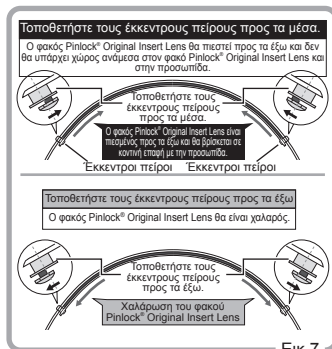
Τοποθετήστε τους έκκεντρους πείρους προς τα μέσα.

Ο φακός Pinlock® Original Insert Lens θα πιεστεί προς τα έξω και δεν θα υπάρχει χώρος ανάμεσα στον φακό Pinlock® Original Insert Lens και στην προσωπίδα.

Τοποθετήστε τους έκκεντρους πείρους προς τα μέσα.

Ο φακός Pinlock® Original Insert Lens είναι πιεσμένος προς τα έξω και θα βρίσκεται σε κοντινή επαφή με την προσωπίδα.

Έκκεντροι πείροι

Έκκεντροι πείροι

Τοποθετήστε τους έκκεντρους πείρους προς τα έξω

Ο φακός Pinlock® Original Insert Lens θα είναι χαλαρός.

Τοποθετήστε τους έκκεντρους πείρους προς τα έξω.

Χαλάρωση του φακού Pinlock® Original Insert Lens

Εικ.7